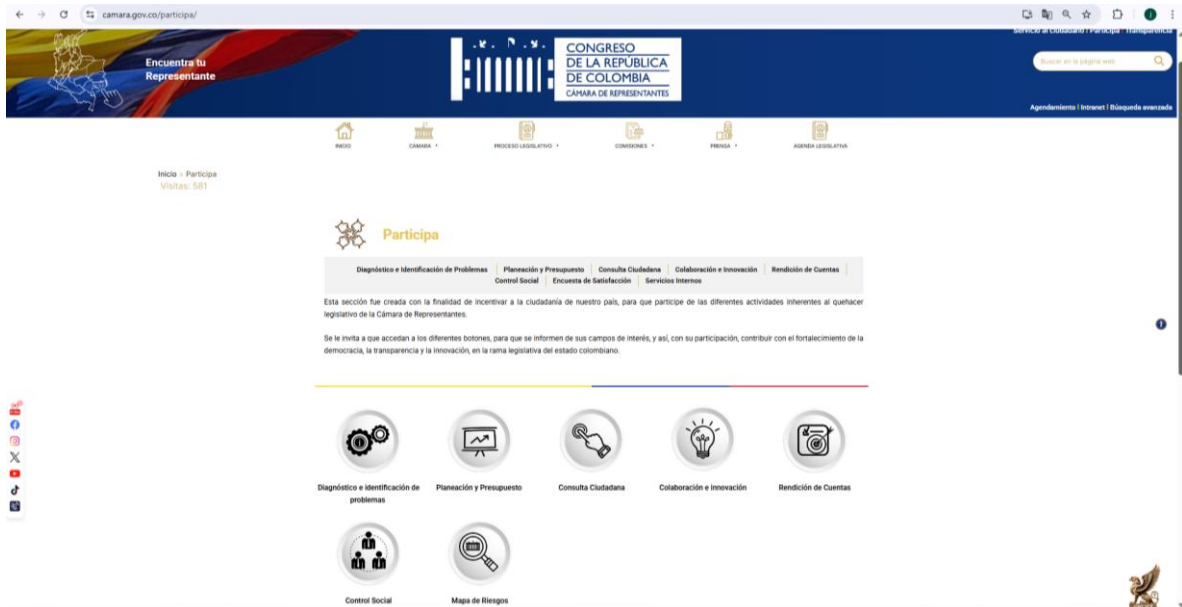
camara.gov.co/participa/

Encuentra tu Representante

CONGRESO DE LA REPÚBLICA DE COLOMBIA
CÁMARA DE REPRESENTANTES

Servicio al ciudadano | Participa | Transparencia

Buscar en la página web

Agendamiento | Intranet | Búsqueda avanzada

INICIO
CÁMARA
PROCESO LEGISLATIVO
COMISIONES
PRENSA
AGENDA LEGISLATIVA

Inicio › Participa
Visitas: 581

Participa

Diagnóstico e Identificación de Problemas | Planeación y Presupuesto | Consulta Ciudadana | Colaboración e Innovación | Rendición de Cuentas | Control Social | Encuesta de Satisfacción | Servicios Internos

Esta sección fue creada con la finalidad de incentivar a la ciudadanía de nuestro país, para que participe de las diferentes actividades inherentes al quehacer legislativo de la Cámara de Representantes.

Se le invita a que accedan a los diferentes botones, para que se informen de sus campos de interés, y así, con su participación, contribuir con el fortalecimiento de la democracia, la transparencia y la innovación, en la rama legislativa del estado colombiano.

Diagnóstico e identificación de problemas
Planeación y Presupuesto
Consulta Ciudadana
Colaboración e innovación
Rendición de Cuentas
Control Social
Mapa de Riesgos